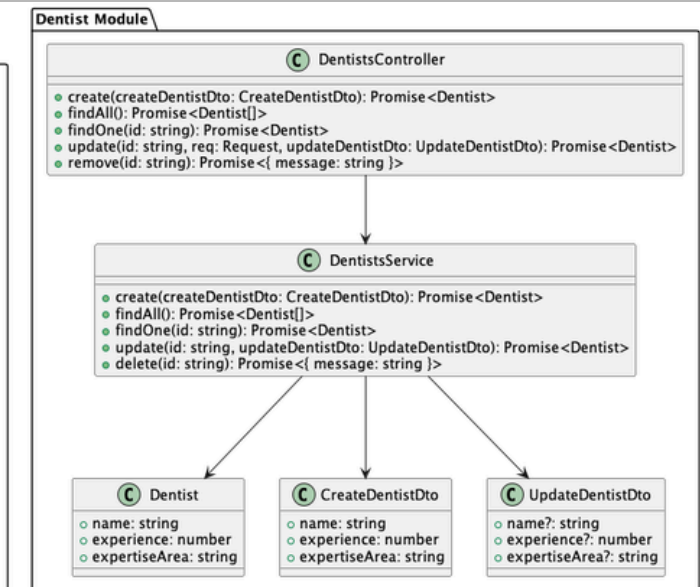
Dentist Module

C DentistsController

create(createDentistDto: CreateDentistDto): Promise<Dentist>
findAll(): Promise<Dentist[]>
findOne(id: string): Promise<Dentist>
update(id: string, req: Request, updateDentistDto: UpdateDentistDto): Promise<Dentist>
remove(id: string): Promise<{ message: string }>

C DentistsService

create(createDentistDto: CreateDentistDto): Promise<Dentist>
findAll(): Promise<Dentist[]>
findOne(id: string): Promise<Dentist>
update(id: string, updateDentistDto: UpdateDentistDto): Promise<Dentist>
delete(id: string): Promise<{ message: string }>

C Dentist

name: string
experience: number
expertiseArea: string

C CreateDentistDto

name: string
experience: number
expertiseArea: string

C UpdateDentistDto

name?: string
experience?: number
expertiseArea?: string